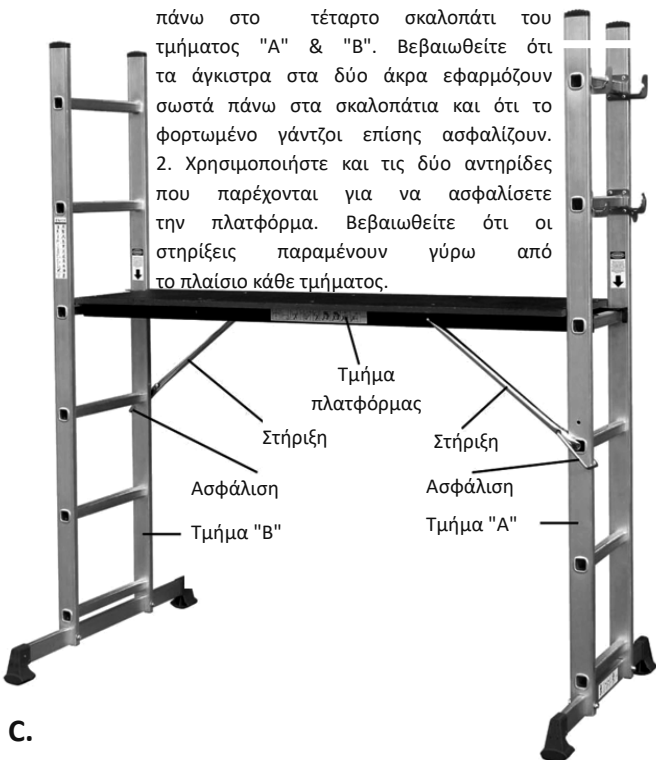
πάνω στο τέταρτο σκαλοπάτι του τμήματος "A" & "B". Βεβαιωθείτε ότι τα άγκιστρα στα δύο άκρα εφαρμόζουν σωστά πάνω στα σκαλοπάτια και ότι το φορτωμένο γάντζοι επίσης ασφαλίζουν.
2. Χρησιμοποιήστε και τις δύο αντηρίδες που παρέχονται για να ασφαλίσετε την πλατφόρμα. Βεβαιωθείτε ότι οι στηρίξεις παραμένουν γύρω από το πλαίσιο κάθε τμήματος.

Τμήμα πλατφόρμας

Στήριξη

Στήριξη

Ασφάλιση

Ασφάλιση

Τμήμα "B"

Τμήμα "A"

C.